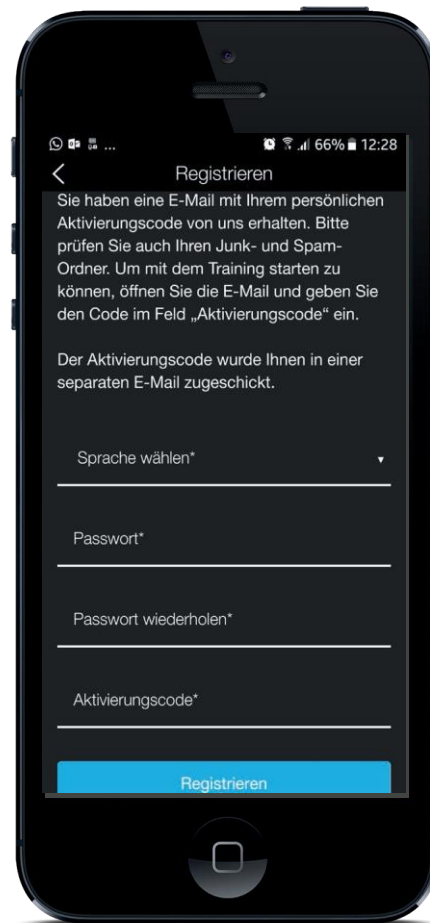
66% 12:28

Registrieren

Sie haben eine E-Mail mit Ihrem persönlichen Aktivierungscode von uns erhalten. Bitte prüfen Sie auch Ihren Junk- und Spam-Ordner. Um mit dem Training starten zu können, öffnen Sie die E-Mail und geben Sie den Code im Feld „Aktivierungscode“ ein.

Der Aktivierungscode wurde Ihnen in einer separaten E-Mail zugeschickt.

Sprache wählen*

Passwort*

Passwort wiederholen*

Aktivierungscode*

Registrieren